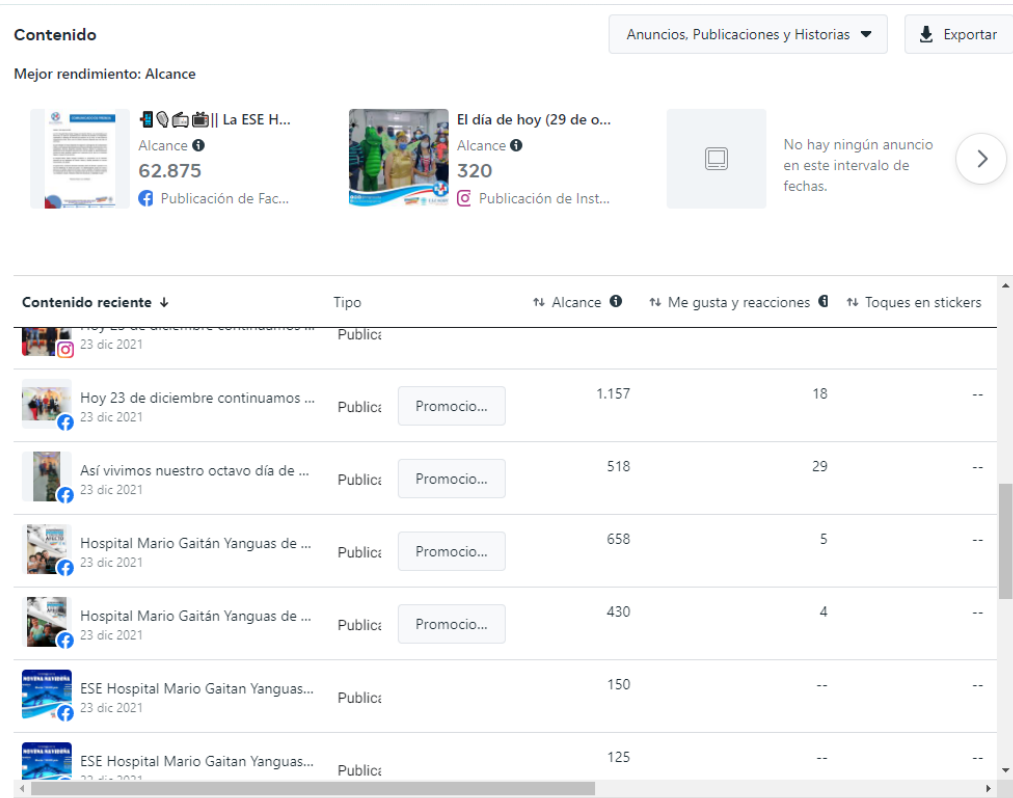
Contenido

Anuncios, Publicaciones y Historias

Exportar

Mejor rendimiento: Alcance

📲🎙📻📺|| La ESE H...
Alcance
62.875
Publicación de Fac...

El día de hoy (29 de o...
Alcance
320
Publicación de Inst...

No hay ningún anuncio en este intervalo de fechas.

| Contenido reciente ↓ | Tipo | | ⇅ Alcance | ⇅ Me gusta y reacciones | ⇅ Toques en stickers |
|---|---|---|---|---|---|
| Hoy 23 de diciembre continuamos ... 23 dic 2021 | Publica | | | | |
| Hoy 23 de diciembre continuamos ... 23 dic 2021 | Publica | Promocio... | 1.157 | 18 | -- |
| Así vivimos nuestro octavo día de ... 23 dic 2021 | Publica | Promocio... | 518 | 29 | -- |
| Hospital Mario Gaitán Yanguas de ... 23 dic 2021 | Publica | Promocio... | 658 | 5 | -- |
| Hospital Mario Gaitán Yanguas de ... 23 dic 2021 | Publica | Promocio... | 430 | 4 | -- |
| ESE Hospital Mario Gaitan Yanguas... 23 dic 2021 | Publica | | 150 | -- | -- |
| ESE Hospital Mario Gaitan Yanguas... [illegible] | Publica | | 125 | -- | -- |